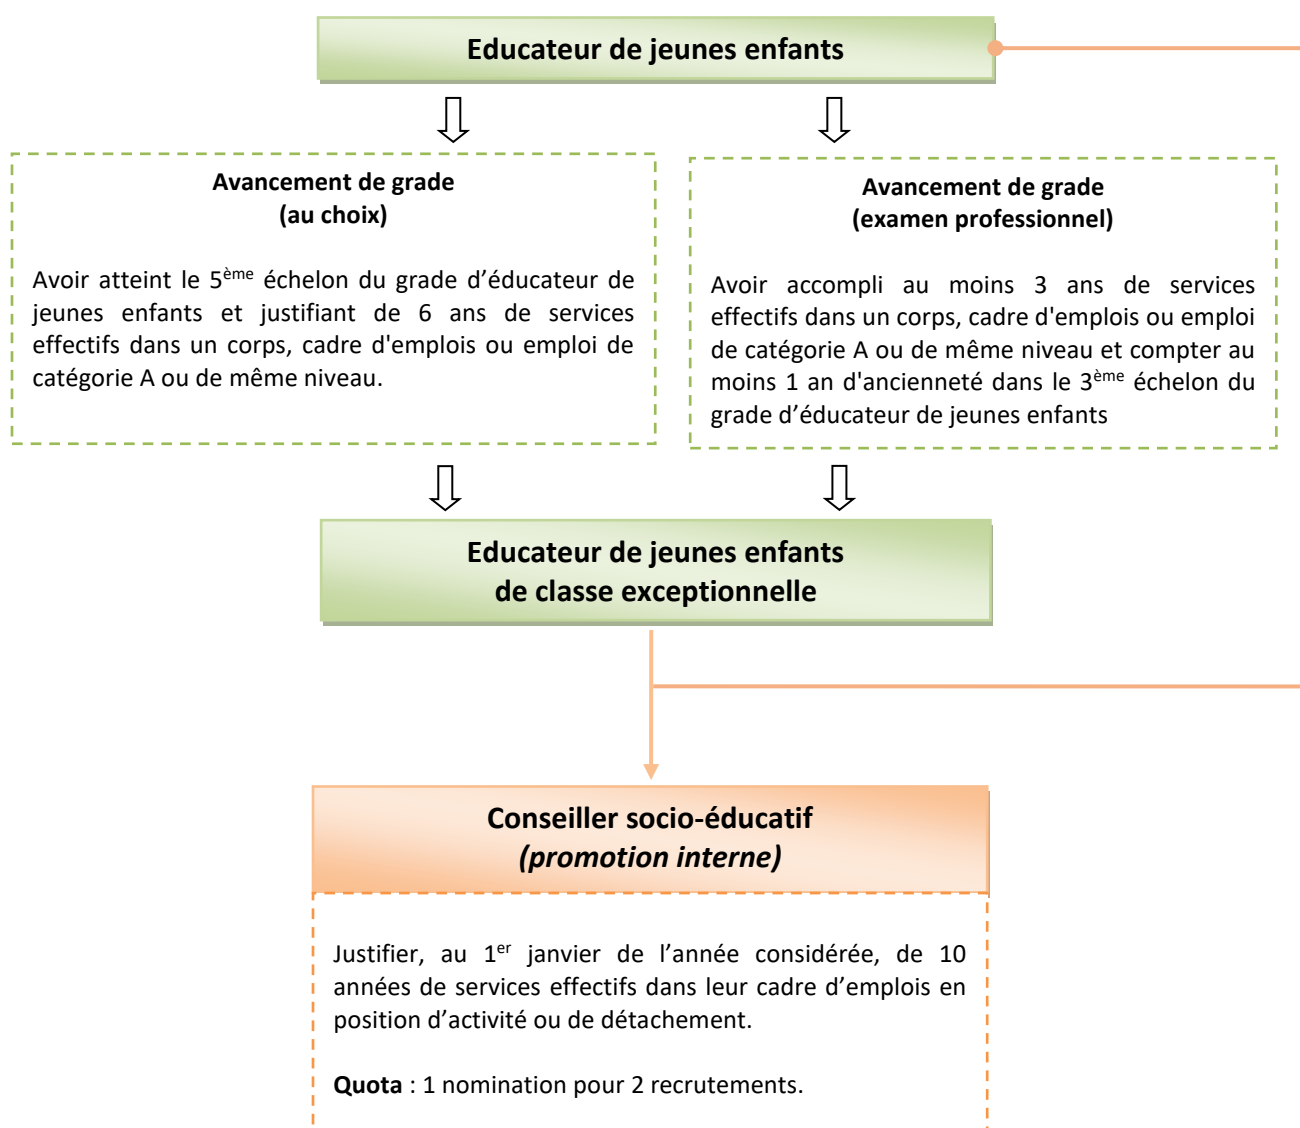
Educateur de jeunes enfants

Avancement de grade
(au choix)

Avoir atteint le 5$^{ème}$ échelon du grade d'éducateur de jeunes enfants et justifiant de 6 ans de services effectifs dans un corps, cadre d'emplois ou emploi de catégorie A ou de même niveau.

Avancement de grade
(examen professionnel)

Avoir accompli au moins 3 ans de services effectifs dans un corps, cadre d'emplois ou emploi de catégorie A ou de même niveau et compter au moins 1 an d'ancienneté dans le 3$^{ème}$ échelon du grade d'éducateur de jeunes enfants

Educateur de jeunes enfants
de classe exceptionnelle

Conseiller socio-éducatif
(promotion interne)

Justifier, au 1$^{er}$ janvier de l'année considérée, de 10 années de services effectifs dans leur cadre d'emplois en position d'activité ou de détachement.

Quota : 1 nomination pour 2 recrutements.